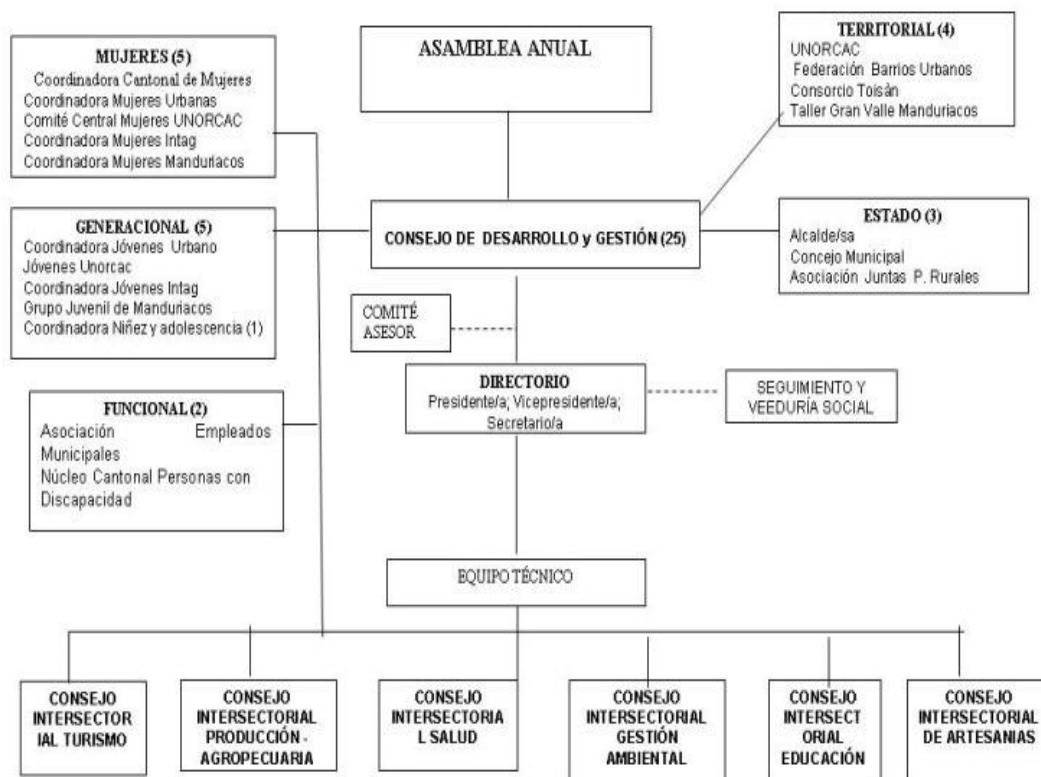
MUJERES (5)
Coordinadora Cantonal de Mujeres
Coordinadora Mujeres Urbanas
Comité Central Mujeres UNORCAC
Coordinadora Mujeres Intag
Coordinadora Mujeres Manduriacos

ASAMBLEA ANUAL

TERRITORIAL (4)
UNORCAC
Federación Barrios Urbanos
Consorcio Toisán
Taller Gran Valle Manduriacos

GENERACIONAL (5)
Coordinadora Jóvenes Urbano
Jóvenes Unorcac
Coordinadora Jóvenes Intag
Grupo Juvenil de Manduriacos
Coordinadora Niñez y adolescencia (1)

CONSEJO DE DESARROLLO y GESTIÓN (25)

ESTADO (3)
Alcalde/sa
Concejo Municipal
Asociación Juntas P. Rurales

COMITÉ ASESOR

DIRECTORIO
Presidente/a; Vicepresidente/a; Secretario/a

SEGUIMIENTO Y VEEDURÍA SOCIAL

FUNCIONAL (2)
Asociación Empleados Municipales
Núcleo Cantonal Personas con Discapacidad

EQUIPO TÉCNICO

CONSEJO INTERSECTORIAL TURISMO

CONSEJO INTERSECTORIAL PRODUCCIÓN - AGROPECUARIA

CONSEJO INTERSECTORIAL SALUD

CONSEJO INTERSECTORIAL GESTIÓN AMBIENTAL

CONSEJO INTERSECTORIAL EDUCACIÓN

CONSEJO INTERSECTORIAL DE ARTESANIAS